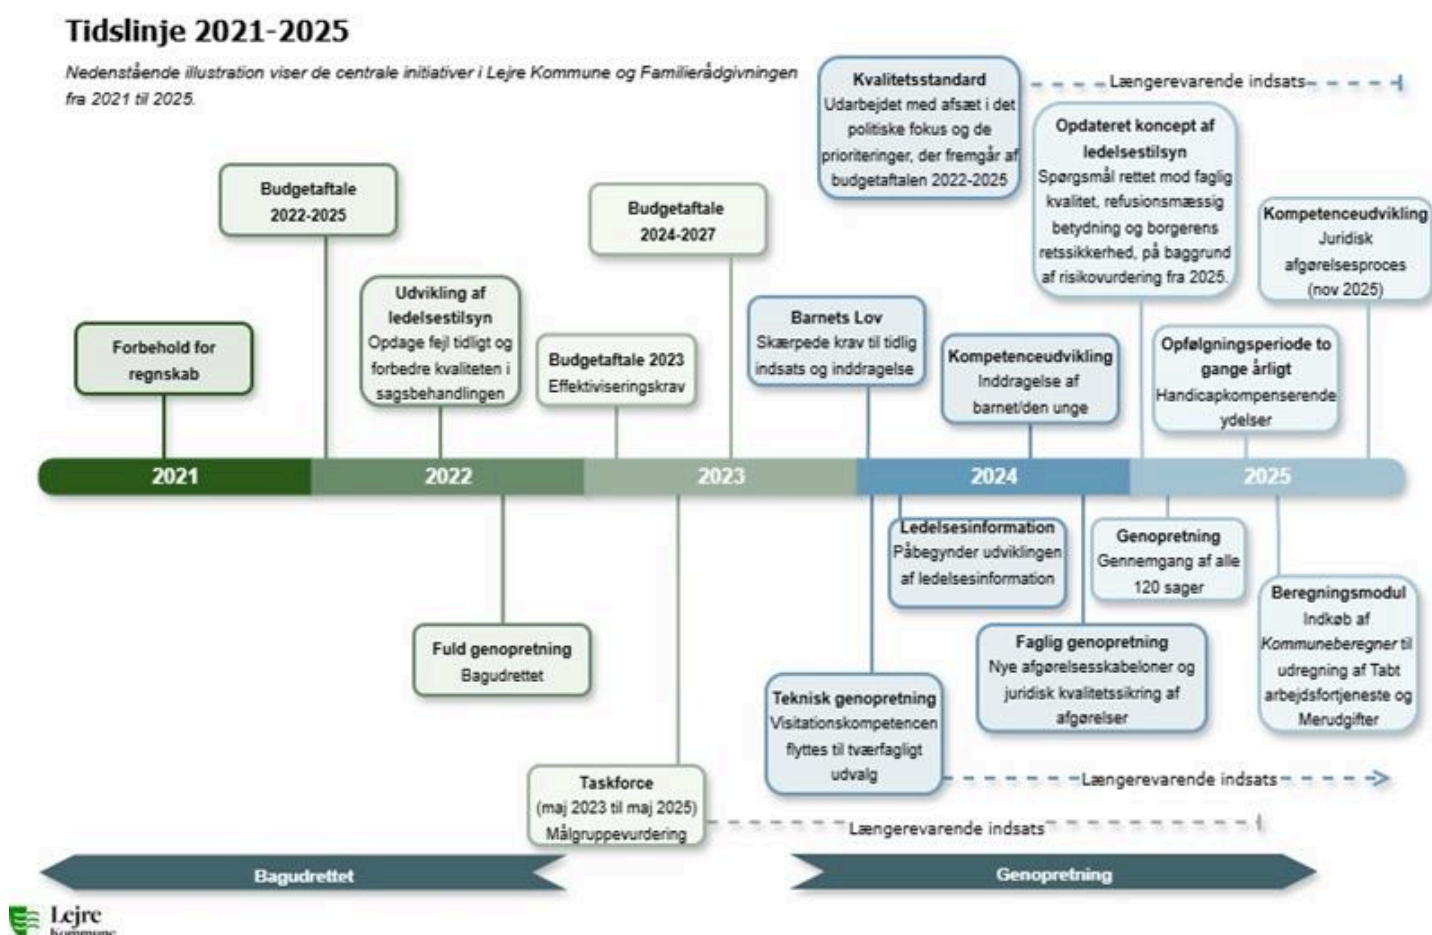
Tidslinje 2021-2025

Nedenstående illustration viser de centrale initiativer i Lejre Kommune og Familierådgivningen fra 2021 til 2025.

Kvalitetsstandard
Udarbejdet med afsæt i det politiske fokus og de prioriteringer, der fremgår af budgetaftalen 2022-2025

Længerevarende indsats

Opdateret koncept af ledelsestilsyn
Spørgsmål rettet mod faglig kvalitet, refusionsmæssig betydning og borgerens retssikkerhed, på baggrund af risikovurdering fra 2025.

Kompetenceudvikling
Juridisk afgørelsesproces (nov 2025)

Budgetaftale 2022-2025

Budgetaftale 2024-2027

Udvikling af ledelsestilsyn
Opdage fejl tidligt og forbedre kvaliteten i sagsbehandlingen

Forbehold for regnskab

Budgetaftale 2023
Effektiviseringskrav

Barnets Lov
Skærpede krav til tidlig indsats og inddragelse

Kompetenceudvikling
Inddragelse af barnet/den unge

Opfølgningsperiode to gange årligt
Handicapkompenserende ydelser

2021
2022
2023
2024
2025

Ledelsesinformation
Påbegynder udviklingen af ledelsesinformation

Genopretning
Gennemgang af alle 120 sager

Beregningsmodul
Indkøb af Kommuneberegner til udregning af Tabt arbejdsfortjeneste og Merudgifter

Fuld genopretning
Bagudrettet

Faglig genopretning
Nye afgørelsesskabeloner og juridisk kvalitetssikring af afgørelser

Teknisk genopretning
Visitationskompetencen flyttes til tværfagligt udvalg

Længerevarende indsats

Taskforce
(maj 2023 til maj 2025)
Målgruppevurdering

Længerevarende indsats

Bagudrettet

Genopretning

Lejre Kommune